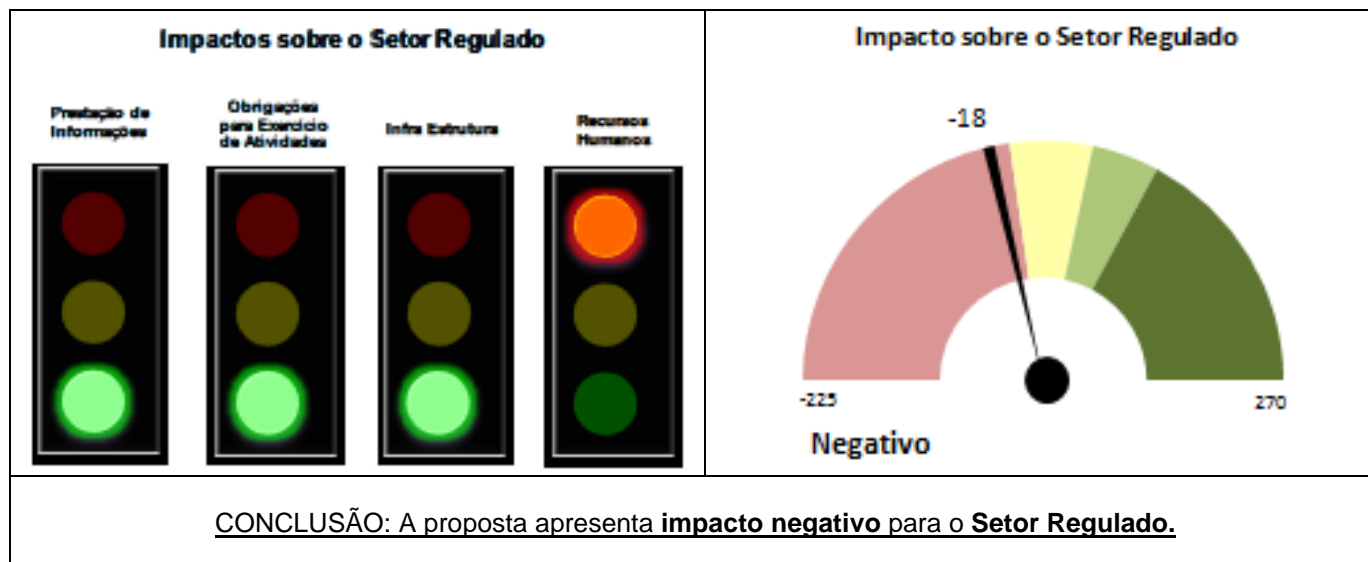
| Impactos sobre o Setor Regulado | Impacto sobre o Setor Regulado |
|---|---|
| Prestação de Informações · Obrigações para Exercício de Atividades · Infra Estrutura · Recursos Humanos | -18 · -225 · 270 · Negativo |

CONCLUSÃO: A proposta apresenta **impacto negativo** para o **Setor Regulado.**